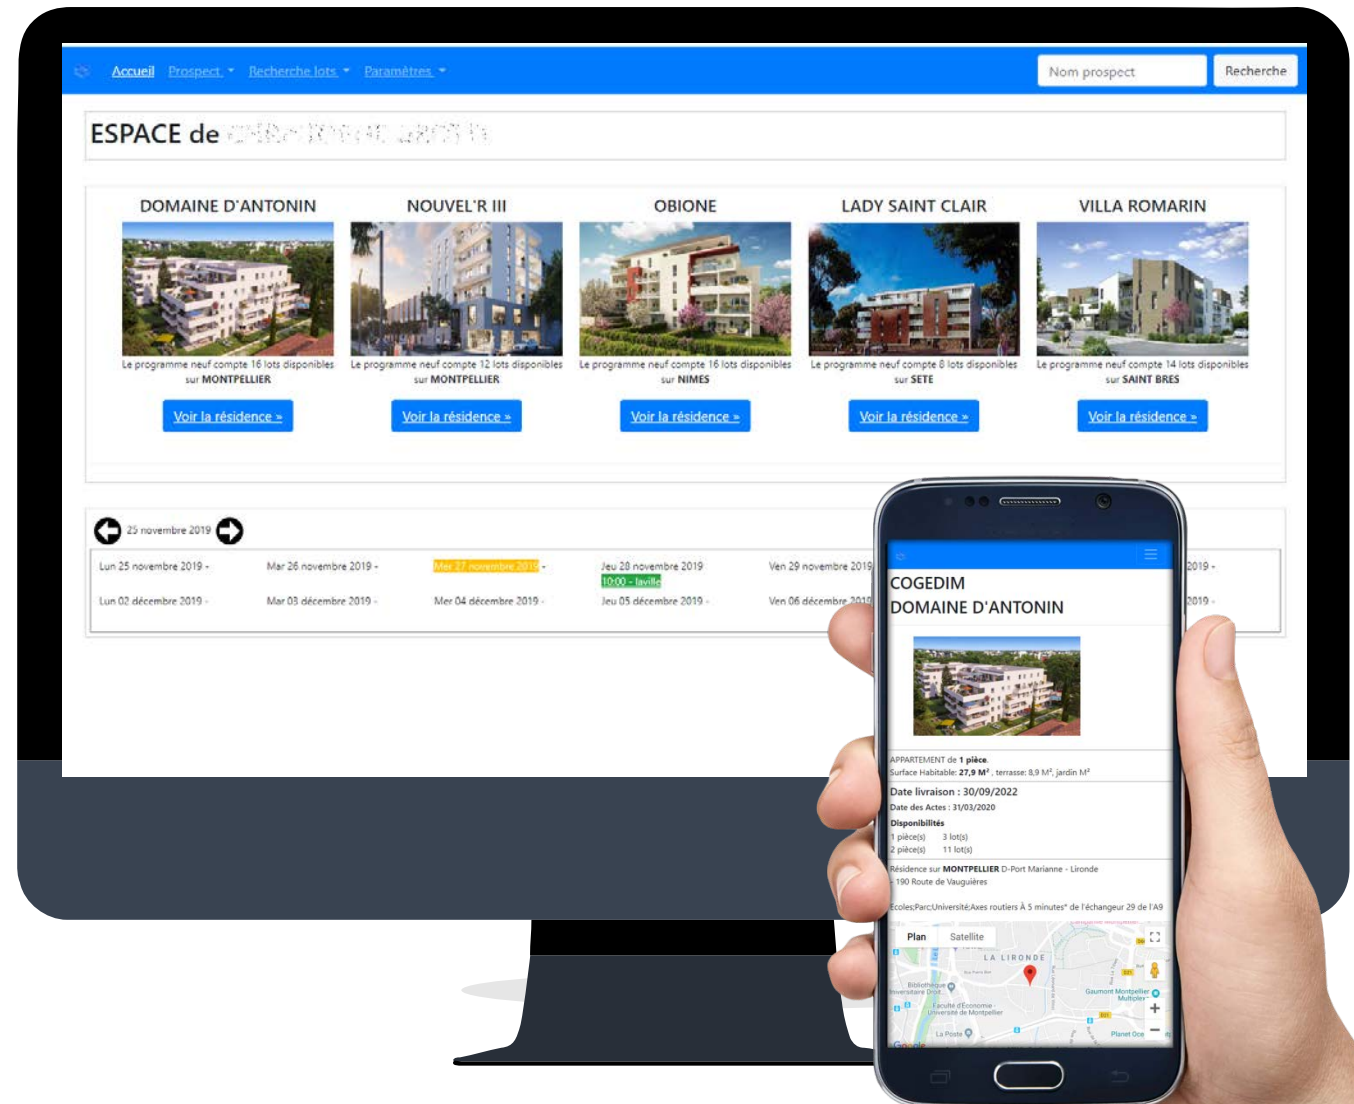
Accueil Prospect ▾ Recherche lots ▾ Paramètres ▾

Nom prospect Recherche

ESPACE de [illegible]

DOMAINE D'ANTONIN
Le programme neuf compte 16 lots disponibles sur MONTPELLIER
Voir la résidence »

NOUVEL'R III
Le programme neuf compte 12 lots disponibles sur MONTPELLIER
Voir la résidence »

OBIONE
Le programme neuf compte 16 lots disponibles sur NIMES
Voir la résidence »

LADY SAINT CLAIR
Le programme neuf compte 8 lots disponibles sur SETE
Voir la résidence »

VILLA ROMARIN
Le programme neuf compte 14 lots disponibles sur SAINT BRES
Voir la résidence »

25 novembre 2019

Lun 25 novembre 2019 - Mar 26 novembre 2019 - Mer 27 novembre 2019 - Jeu 28 novembre 2019 10:00 - laville Ven 29 novembre 2019 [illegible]2019 -
Lun 02 décembre 2019 - Mar 03 décembre 2019 - Mer 04 décembre 2019 - Jeu 05 décembre 2019 - Ven 06 décembre 2019 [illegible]2019 -

COGEDIM
DOMAINE D'ANTONIN

APPARTEMENT de 1 pièce.
Surface Habitable: 27,9 M², terrasse: 8,9 M², jardin M²

Date livraison : 30/09/2022
Date des Actes : 31/03/2020

Disponibilités
1 pièce(s) 3 lot(s)
2 pièce(s) 11 lot(s)

Résidence sur MONTPELLIER D-Port Marianne - Lironde - 190 Route de Vauguières

Ecoles;Parc;Université;Axes routiers À 5 minutes* de l'échangeur 29 de l'A9

Plan Satellite
LA LIRONDE
Bibliothèque Universitaire Droit
Faculté d'Economie - Université de Montpellier
Gaumont Montpellier Multiplex
La Poste
Planet Oce
Google